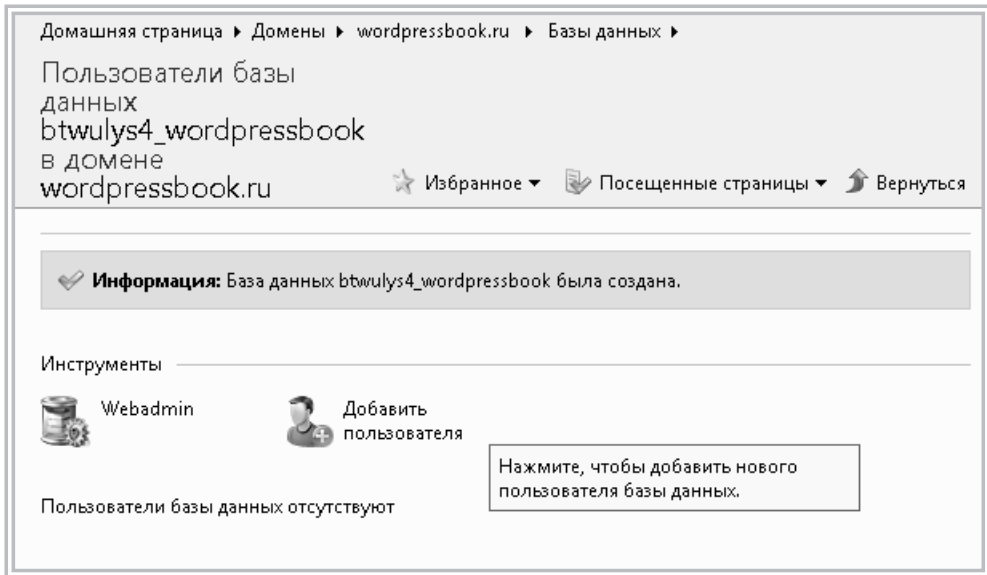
Домашняя страница ▸ Домены ▸ wordpressbook.ru ▸ Базы данных ▸

Пользователи базы данных btwulys4_wordpressbook в домене wordpressbook.ru

Избранное ▾ Посещенные страницы ▾ Вернуться

**Информация:** База данных btwulys4_wordpressbook была создана.

Инструменты

Webadmin

Добавить пользователя

Нажмите, чтобы добавить нового пользователя базы данных.

Пользователи базы данных отсутствуют